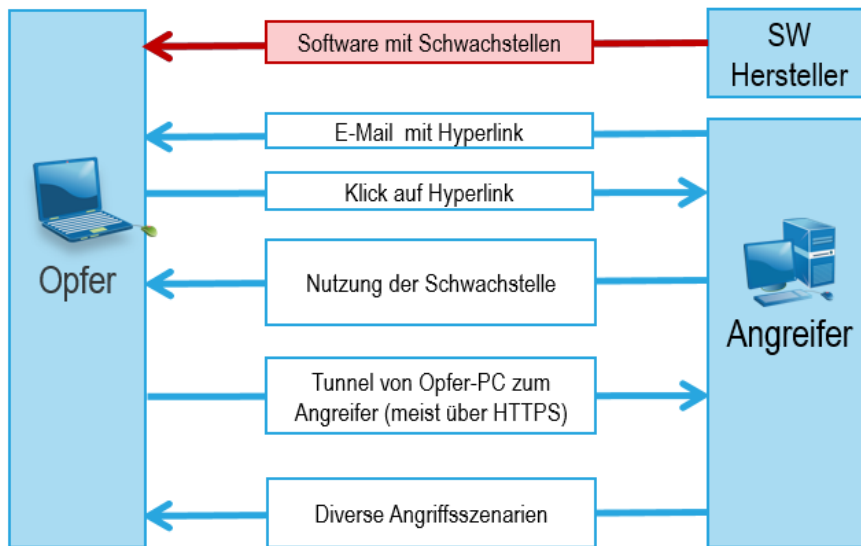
Software mit Schwachstellen

SW Hersteller

E-Mail mit Hyperlink

Klick auf Hyperlink

Opfer

Nutzung der Schwachstelle

Angreifer

Tunnel von Opfer-PC zum Angreifer (meist über HTTPS)

Diverse Angriffsszenarien